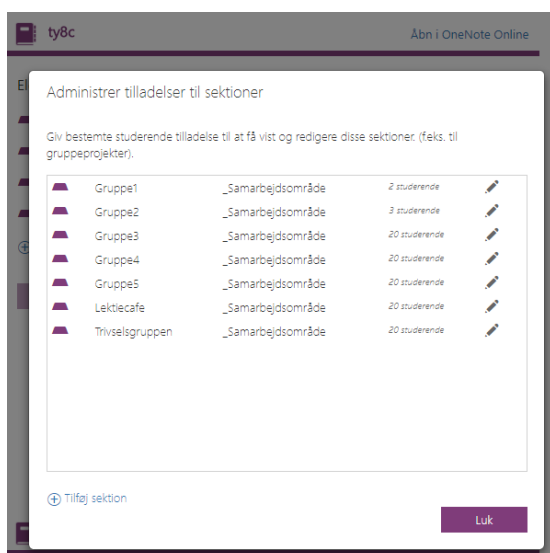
ty8c

Åbn i OneNote Online

El

Administrer tilladelser til sektioner

Giv bestemte studerende tilladelse til at få vist og redigere disse sektioner. (feks. til gruppeprojekter).

| | | |
|---|---|---|
| Gruppe1 | _Samarbejdsområde | 2 studerende |
| Gruppe2 | _Samarbejdsområde | 3 studerende |
| Gruppe3 | _Samarbejdsområde | 20 studerende |
| Gruppe4 | _Samarbejdsområde | 20 studerende |
| Gruppe5 | _Samarbejdsområde | 20 studerende |
| Lektiecafe | _Samarbejdsområde | 20 studerende |
| Trivselsgruppen | _Samarbejdsområde | 20 studerende |

Tilføj sektion

Luk